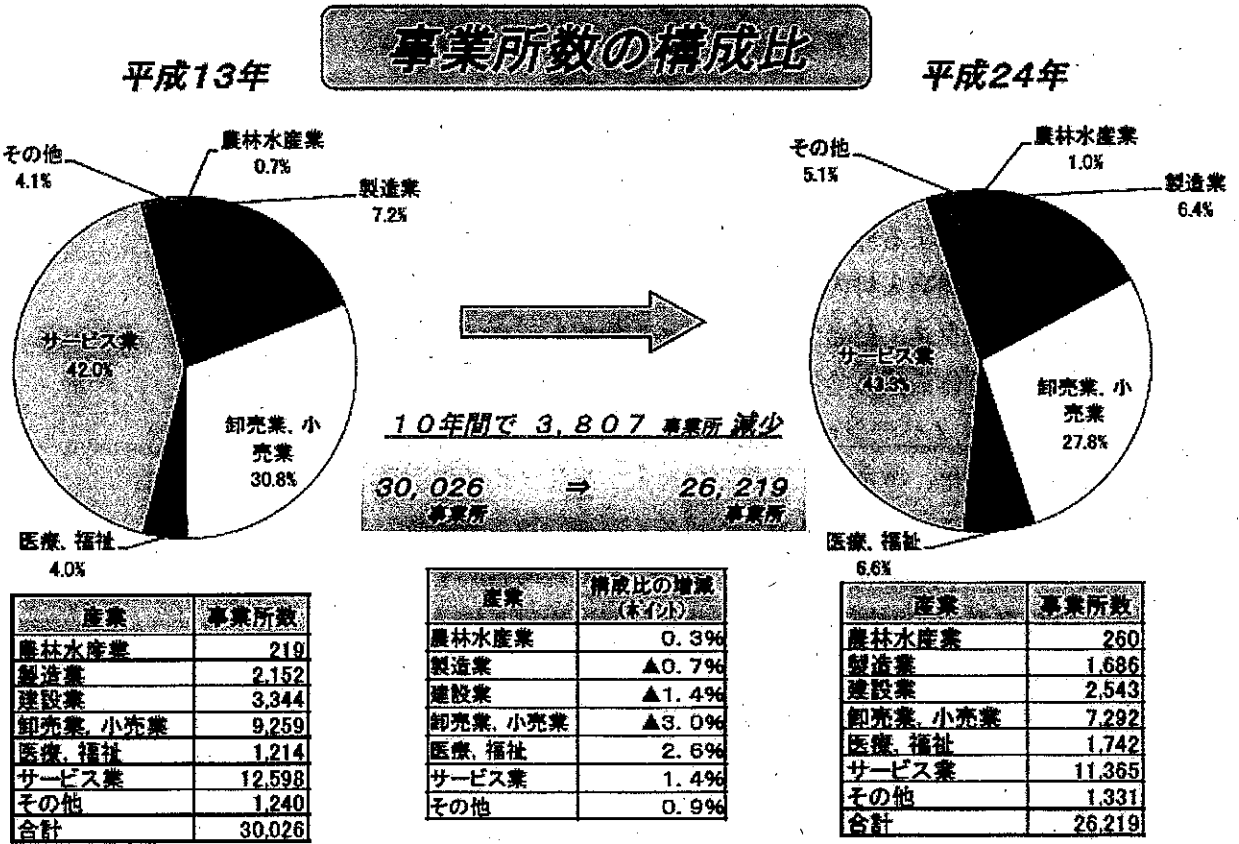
事業所数の構成比

平成13年

その他 4.1%
農林水産業 0.7%
製造業 7.2%
サービス業 42.0%
卸売業、小売業 30.8%
医療、福祉 4.0%

| 産業 | 事業所数 |
|---|---|
| 農林水産業 | 219 |
| 製造業 | 2,152 |
| 建設業 | 3,344 |
| 卸売業、小売業 | 9,259 |
| 医療、福祉 | 1,214 |
| サービス業 | 12,598 |
| その他 | 1,240 |
| 合計 | 30,026 |

10年間で 3,807 事業所 減少

30,026 事業所 ⇒ 26,219 事業所

| 産業 | 構成比の増減（ポイント） |
|---|---|
| 農林水産業 | 0.3% |
| 製造業 | ▲0.7% |
| 建設業 | ▲1.4% |
| 卸売業、小売業 | ▲3.0% |
| 医療、福祉 | 2.6% |
| サービス業 | 1.4% |
| その他 | 0.9% |

平成24年

その他 5.1%
農林水産業 1.0%
製造業 6.4%
サービス業 43.3%
卸売業、小売業 27.8%
医療、福祉 6.6%

| 産業 | 事業所数 |
|---|---|
| 農林水産業 | 260 |
| 製造業 | 1,686 |
| 建設業 | 2,543 |
| 卸売業、小売業 | 7,292 |
| 医療、福祉 | 1,742 |
| サービス業 | 11,365 |
| その他 | 1,331 |
| 合計 | 26,219 |